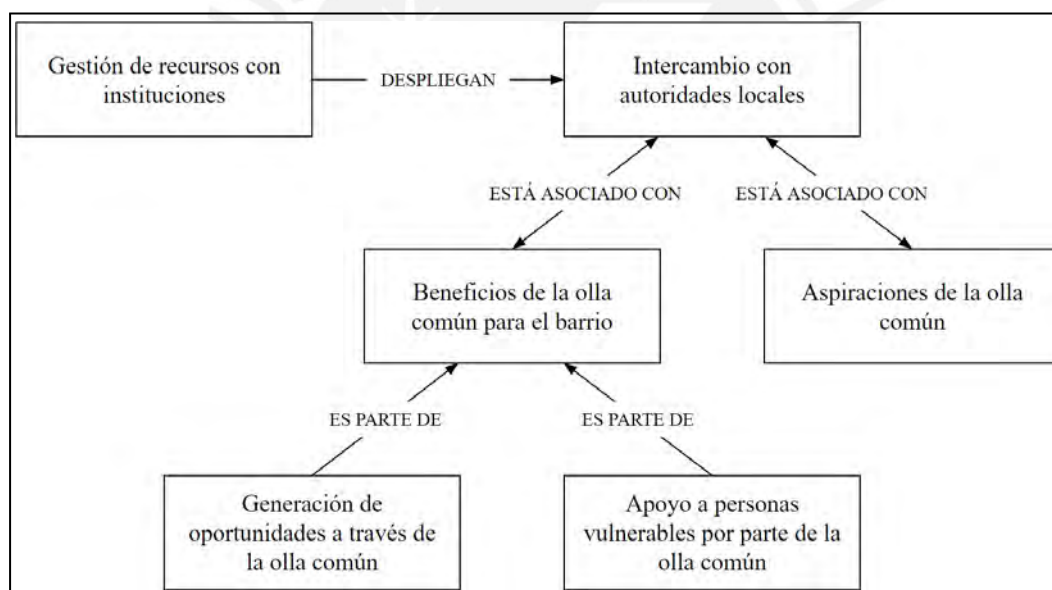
Gestión de recursos con instituciones

DESPLIEGAN

Intercambio con autoridades locales

ESTÁ ASOCIADO CON

ESTÁ ASOCIADO CON

Beneficios de la olla común para el barrio

Aspiraciones de la olla común

ES PARTE DE

ES PARTE DE

Generación de oportunidades a través de la olla común

Apoyo a personas vulnerables por parte de la olla común